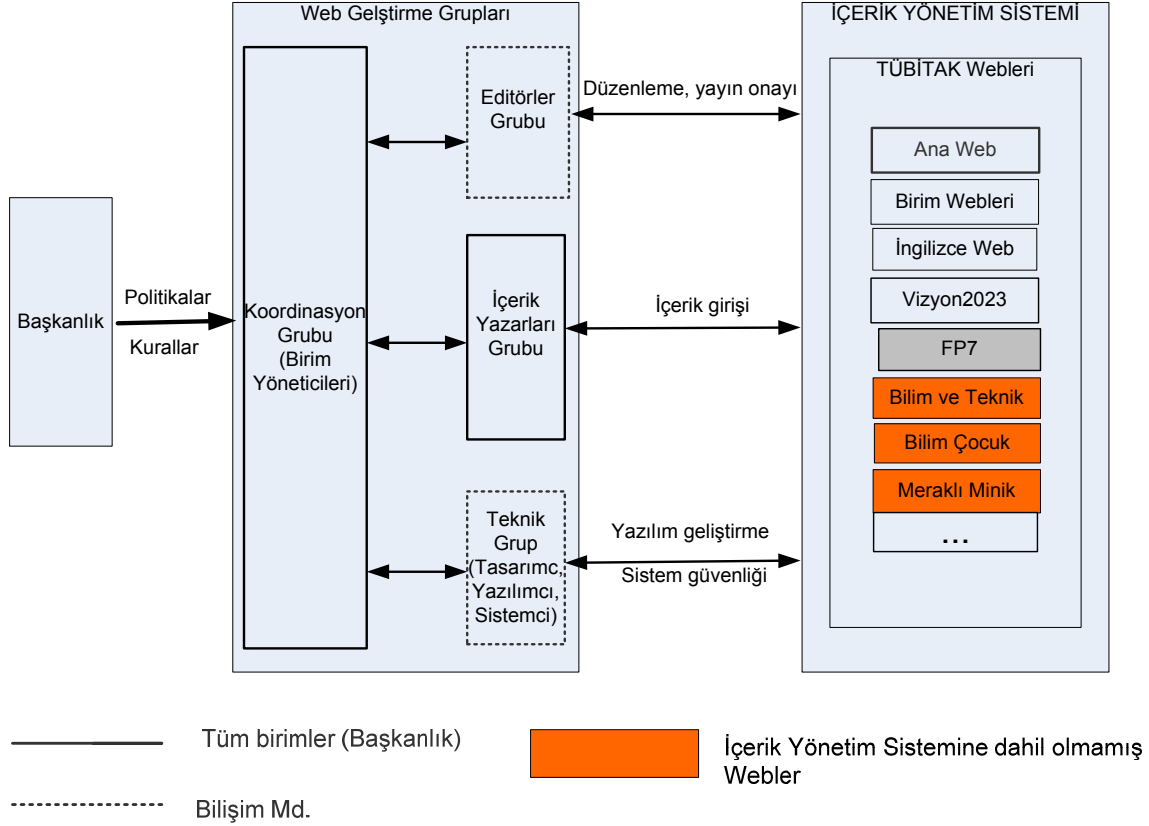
Web Gelştirme Grupları

İÇERİK YÖNETİM SİSTEMİ

TÜBİTAK Webleri

Başkanlık

Politikalar

Kurallar

Koordinasyon Grubu (Birim Yöneticileri)

Editörler Grubu

Düzenleme, yayın onayı

İçerik Yazarları Grubu

İçerik girişi

Teknik Grup (Tasarımc, Yazılımcı, Sistemci)

Yazılım geliştirme

Sistem güvenliği

Ana Web

Birim Webleri

İngilizce Web

Vizyon2023

FP7

Bilim ve Teknik

Bilim Çocuk

Meraklı Minik

...

Tüm birimler (Başkanlık)

İçerik Yönetim Sistemine dahil olmamış Webler

Bilişim Md.